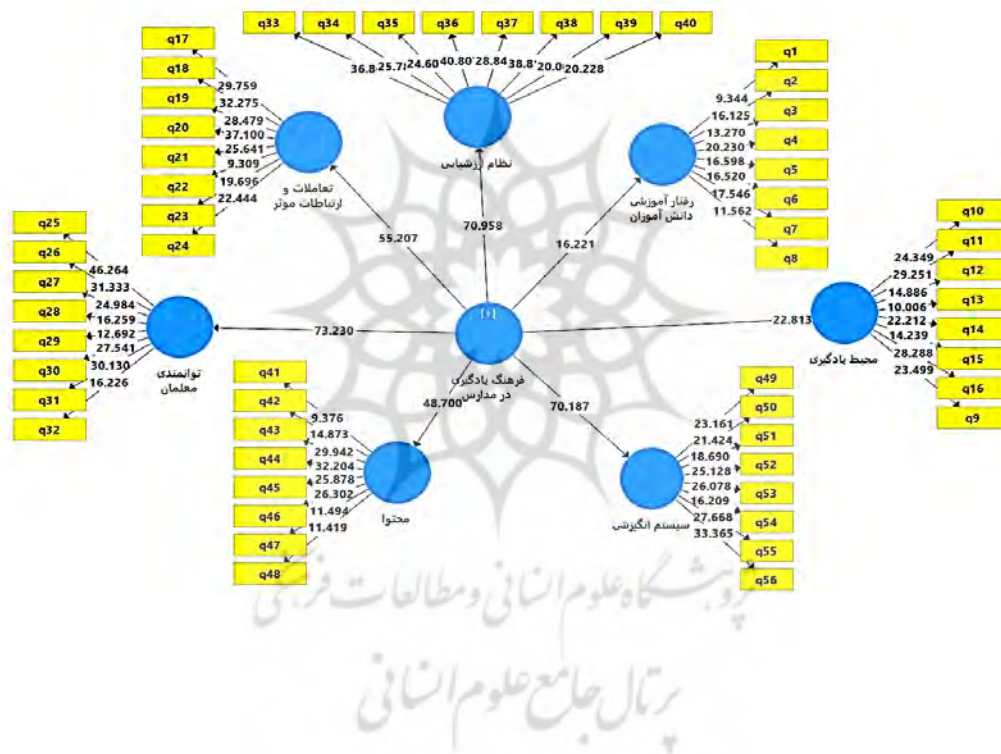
q33 q34 q35 q36 q37 q38 q39 q40

36.8 25.7 24.60 40.80 28.84 38.8 20.0 20.228

نظام ارزشیابی

q17
q18
q19
q20
q21
q22
q23
q24

29.759
32.275
28.479
37.100
25.641
9.309
19.696
22.444

تعاملات و ارتباطات موثر

q1
q2
q3
q4
q5
q6
q7
q8

9.344
16.125
13.270
20.230
16.598
16.520
17.546
11.562

رفتار آموزشی دانش آموزان

55.207
70.958
16.221

q25
q26
q27
q28
q29
q30
q31
q32

46.264
31.333
24.984
16.259
12.692
27.541
30.130
16.226

توانمندی معلمان

73.230

[+]

فرهنگ یادگیری در مدارس

22.813

q10
q11
q12
q13
q14
q15
q16
q9

24.349
29.251
14.886
10.006
22.212
14.239
28.288
23.499

محیط یادگیری

48.700
70.187

q41
q42
q43
q44
q45
q46
q47
q48

9.376
14.873
29.942
32.204
25.878
26.302
11.494
11.419

محتوا

q49
q50
q51
q52
q53
q54
q55
q56

23.161
21.424
18.690
25.128
26.078
16.209
27.668
33.365

سیستم انگیزشی

پژوهشگاه علوم انسانی و مطالعات فرهنگی
پرتال جامع علوم انسانی